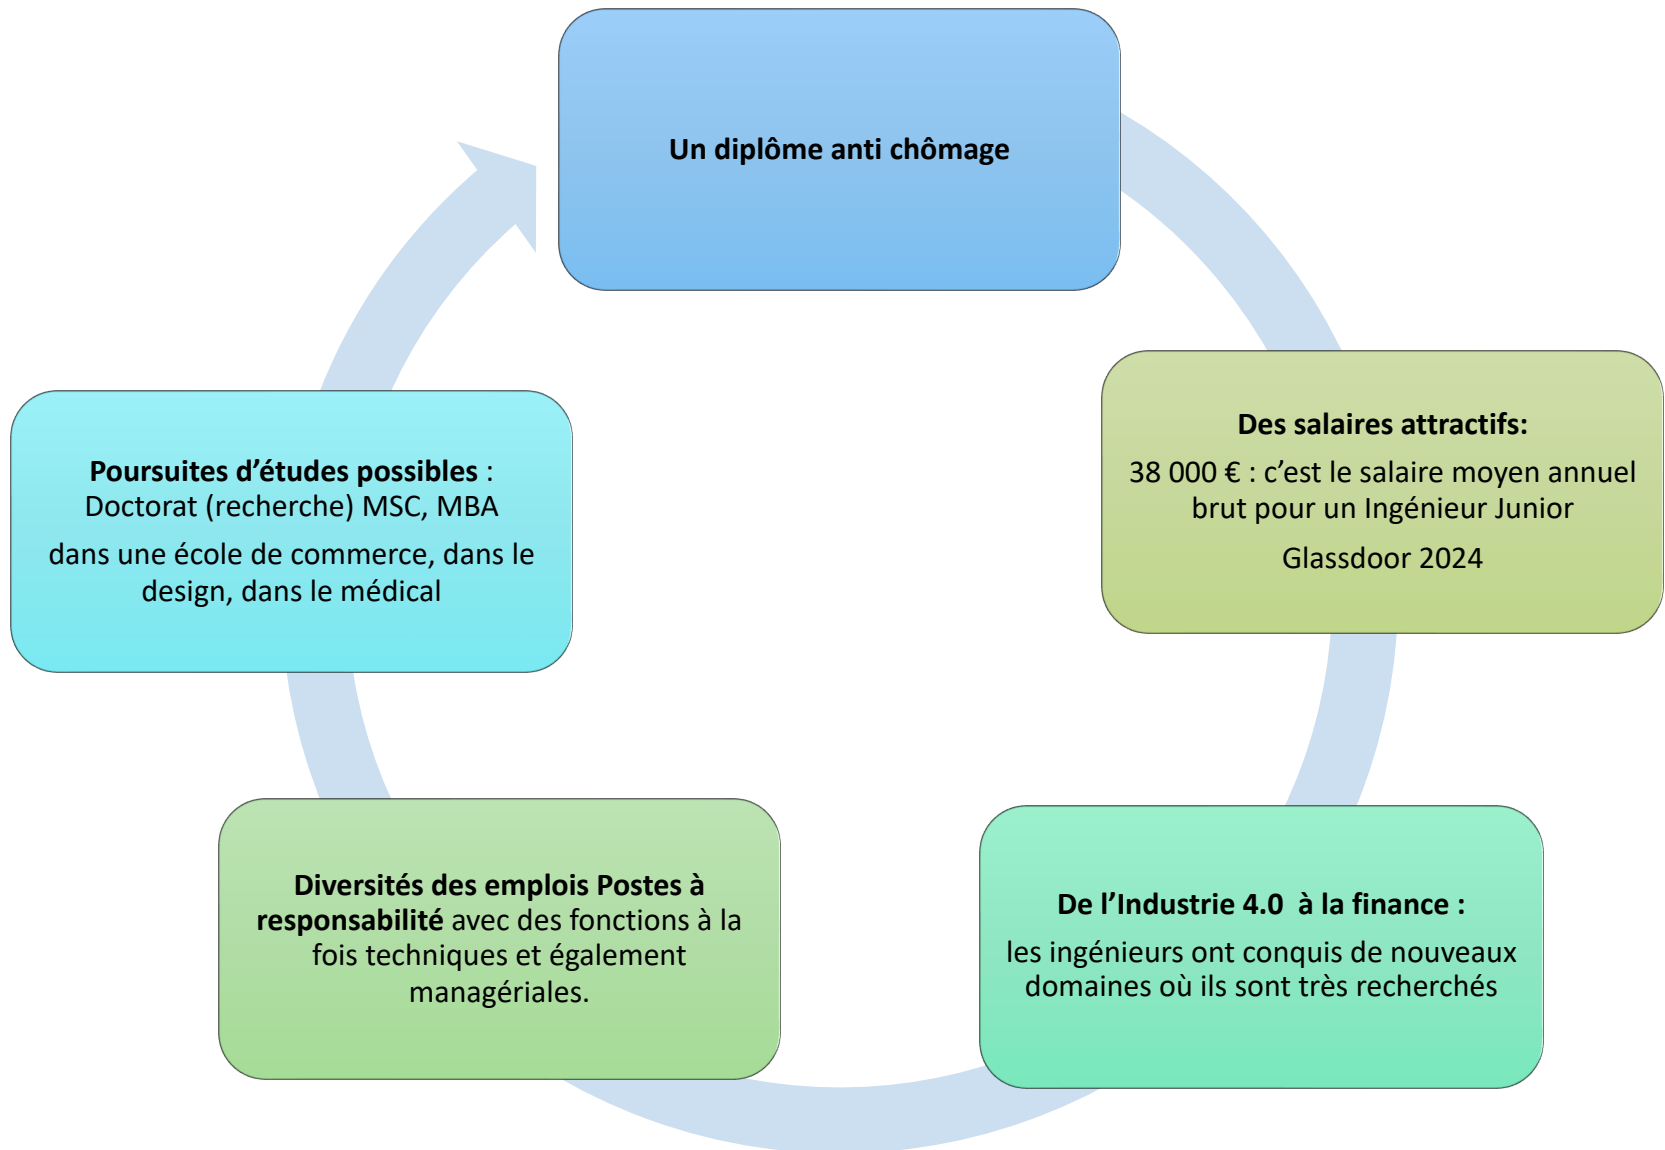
**Un diplôme anti chômage**

**Des salaires attractifs:**

38 000 € : c'est le salaire moyen annuel brut pour un Ingénieur Junior

Glassdoor 2024

**De l'Industrie 4.0  à la finance :**

les ingénieurs ont conquis de nouveaux domaines où ils sont très recherchés

**Diversités des emplois Postes à responsabilité** avec des fonctions à la fois techniques et également managériales.

**Poursuites d'études possibles** : Doctorat (recherche) MSC, MBA

dans une école de commerce, dans le design, dans le médical